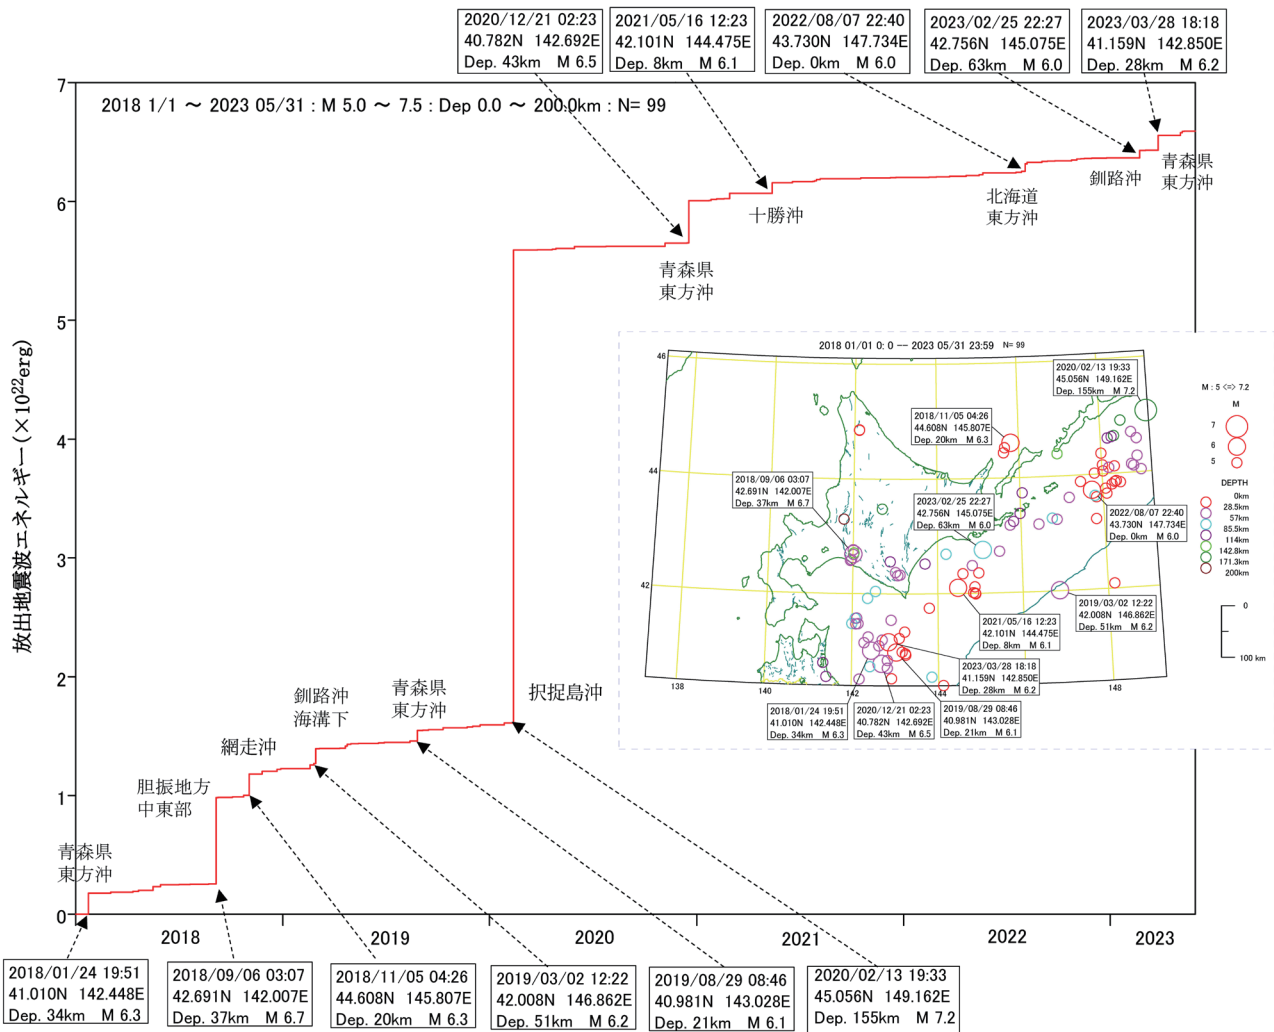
2020/12/21 02:23
40.782N 142.692E
Dep. 43km M 6.5

2021/05/16 12:23
42.101N 144.475E
Dep. 8km M 6.1

2022/08/07 22:40
43.730N 147.734E
Dep. 0km M 6.0

2023/02/25 22:27
42.756N 145.075E
Dep. 63km M 6.0

2023/03/28 18:18
41.159N 142.850E
Dep. 28km M 6.2

2018 1/1 〜 2023 05/31 : M 5.0 〜 7.5 : Dep 0.0 〜 200.0km : N= 99

放出地震波エネルギー（$\times 10^{22}$erg）

7
6
5
4
3
2
1
0

青森県東方沖
十勝沖
北海道東方沖
釧路沖
青森県東方沖
択捉島沖
青森県東方沖
釧路沖海溝下
網走沖
胆振地方中東部
青森県東方沖

2018
2019
2020
2021
2022
2023

2018 01/01 0: 0 — 2023 05/31 23:59 N= 99

46
44
42
138
140
142
144
146
148

2020/02/13 19:33
45.056N 149.162E
Dep. 155km M 7.2

2018/11/05 04:26
44.608N 145.807E
Dep. 20km M 6.3

2018/09/06 03:07
42.691N 142.007E
Dep. 37km M 6.7

2023/02/25 22:27
42.756N 145.075E
Dep. 63km M 6.0

2022/08/07 22:40
43.730N 147.734E
Dep. 0km M 6.0

2019/03/02 12:22
42.008N 146.862E
Dep. 51km M 6.2

2021/05/16 12:23
42.101N 144.475E
Dep. 8km M 6.1

2023/03/28 18:18
41.159N 142.850E
Dep. 28km M 6.2

2018/01/24 19:51
41.010N 142.448E
Dep. 34km M 6.3

2020/12/21 02:23
40.782N 142.692E
Dep. 43km M 6.5

2019/08/29 08:46
40.981N 143.028E
Dep. 21km M 6.1

M : 5 <=> 7.2
M
7
6
5

DEPTH
0km
28.5km
57km
85.5km
114km
142.8km
171.3km
200km

0
100 km

2018/01/24 19:51
41.010N 142.448E
Dep. 34km M 6.3

2018/09/06 03:07
42.691N 142.007E
Dep. 37km M 6.7

2018/11/05 04:26
44.608N 145.807E
Dep. 20km M 6.3

2019/03/02 12:22
42.008N 146.862E
Dep. 51km M 6.2

2019/08/29 08:46
40.981N 143.028E
Dep. 21km M 6.1

2020/02/13 19:33
45.056N 149.162E
Dep. 155km M 7.2